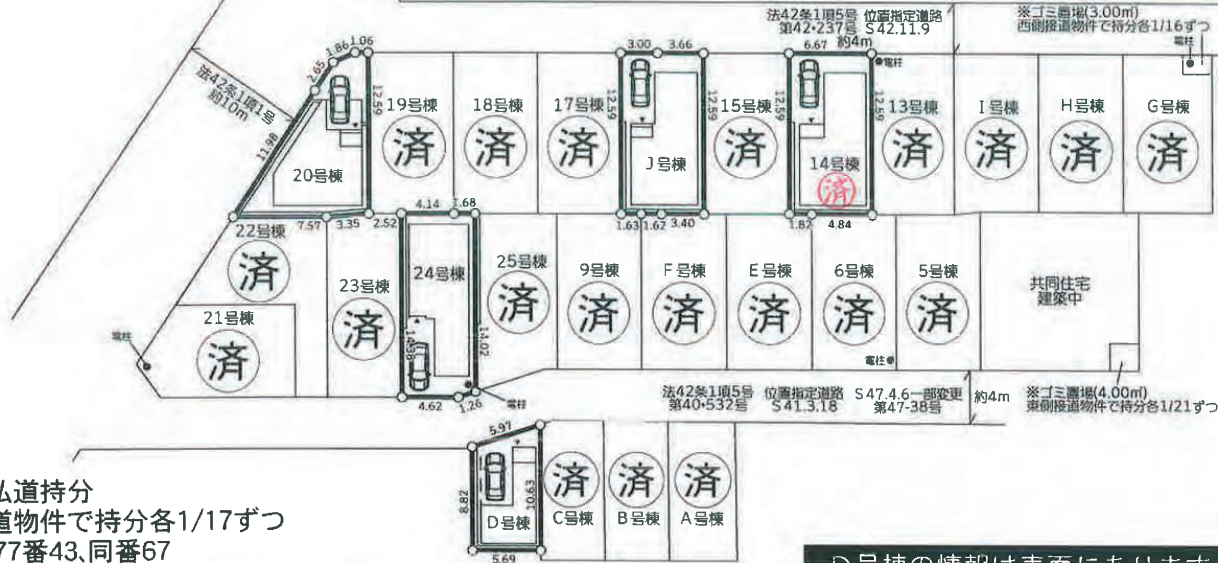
法42条1項5号 位置指定道路
第42-237号 S42.11.9
6.67 約4m

※ゴミ置場(3.00m)
西側接道物件で持分各1/16ずつ

電柱

法42条1項1号
約10m

2.65 1.86 1.06
12.59
19号棟
済
18号棟
済
3.00 3.66
17号棟
済
12.59
12.59
J号棟
15号棟
済
12.59
14号棟
済
12.59
13号棟
済
I号棟
済
H号棟
済
G号棟
済

11.98
20号棟
7.57 3.35 2.52
4.14 1.68
1.63 1.62 3.40
1.82 4.84

22号棟
済
23号棟
済
24号棟
25号棟
済
9号棟
済
F号棟
済
E号棟
済
6号棟
済
5号棟
済
共同住宅
建築中

21号棟
済
電柱
14.58
14.02
電柱
電柱
4.62 1.26

法42条1項5号 位置指定道路 S47.4.6一部変更
第40-532号 S41.3.18 第47-38号
約4m
※ゴミ置場(4.00m)
東側接道物件で持分各1/21ずつ

5.97
8.82
10.63
D号棟
C号棟
済
B号棟
済
A号棟
済
5.69

私道持分
道物件で持分各1/17ずつ
77番43､同番67

D号棟の情報は表面にあります